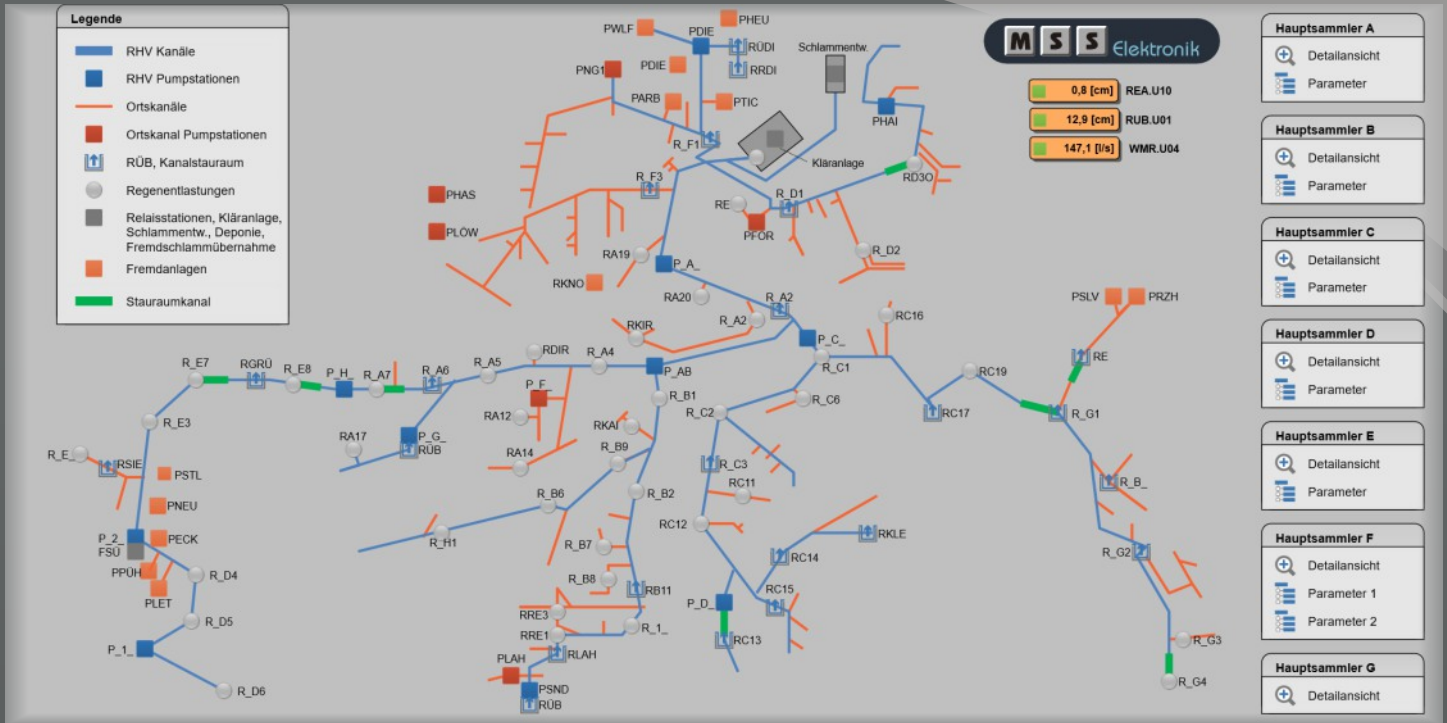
Legende
RHV Kanäle
RHV Pumpstationen
Ortskanäle
Ortskanal Pumpstationen
RÜB, Kanalstauraum
Regenentlastungen
Relaisstationen, Kläranlage, Schlammentw., Deponie, Fremdschlammübernahme
Fremdanlagen
Stauraumkanal

MSS Elektronik

0,8 [cm] REA.U10
12,9 [cm] RUB.U01
147,1 [l/s] WMR.U04

Hauptsammler A
Detailansicht
Parameter

Hauptsammler B
Detailansicht
Parameter

Hauptsammler C
Detailansicht
Parameter

Hauptsammler D
Detailansicht
Parameter

Hauptsammler E
Detailansicht
Parameter

Hauptsammler F
Detailansicht
Parameter 1
Parameter 2

Hauptsammler G
Detailansicht

PWLF PHEU PDIE RÜDI RRDI PNG1 PDIE Schlammentw. PARB PTIC PHAI R_F1 Kläranlage RD3O R_F3 R_D1 PHAS RE PFOR PLÖW R_D2 RA19 P_A_ RKNO RA20 R_A2 R_A2 PSLV PRZH RC16 RKIR P_C_ RDIR R_E7 RGRÜ R_E8 P_H_ R_A7 R_A6 R_A5 R_A4 P_AB R_C1 RE RC19 P_F_ R_B1 R_C6 RC17 R_G1 R_E3 RA12 RKAI R_C2 RA17 P_G_ RÜB R_B9 R_E_ RSIE RA14 R_C3 PSTL R_B2 RC11 R_B_ R_B6 PNEU RC12 RKLE P_2_ FSÜ PECK R_H1 R_B7 R_G2 RC14 PPÜH R_D4 R_B8 PLET RB11 RC15 RRE3 P_D_ R_D5 R_1_ RC13 RRE1 R_G3 P_1_ PLAH RLAH PSND R_G4 RÜB R_D6